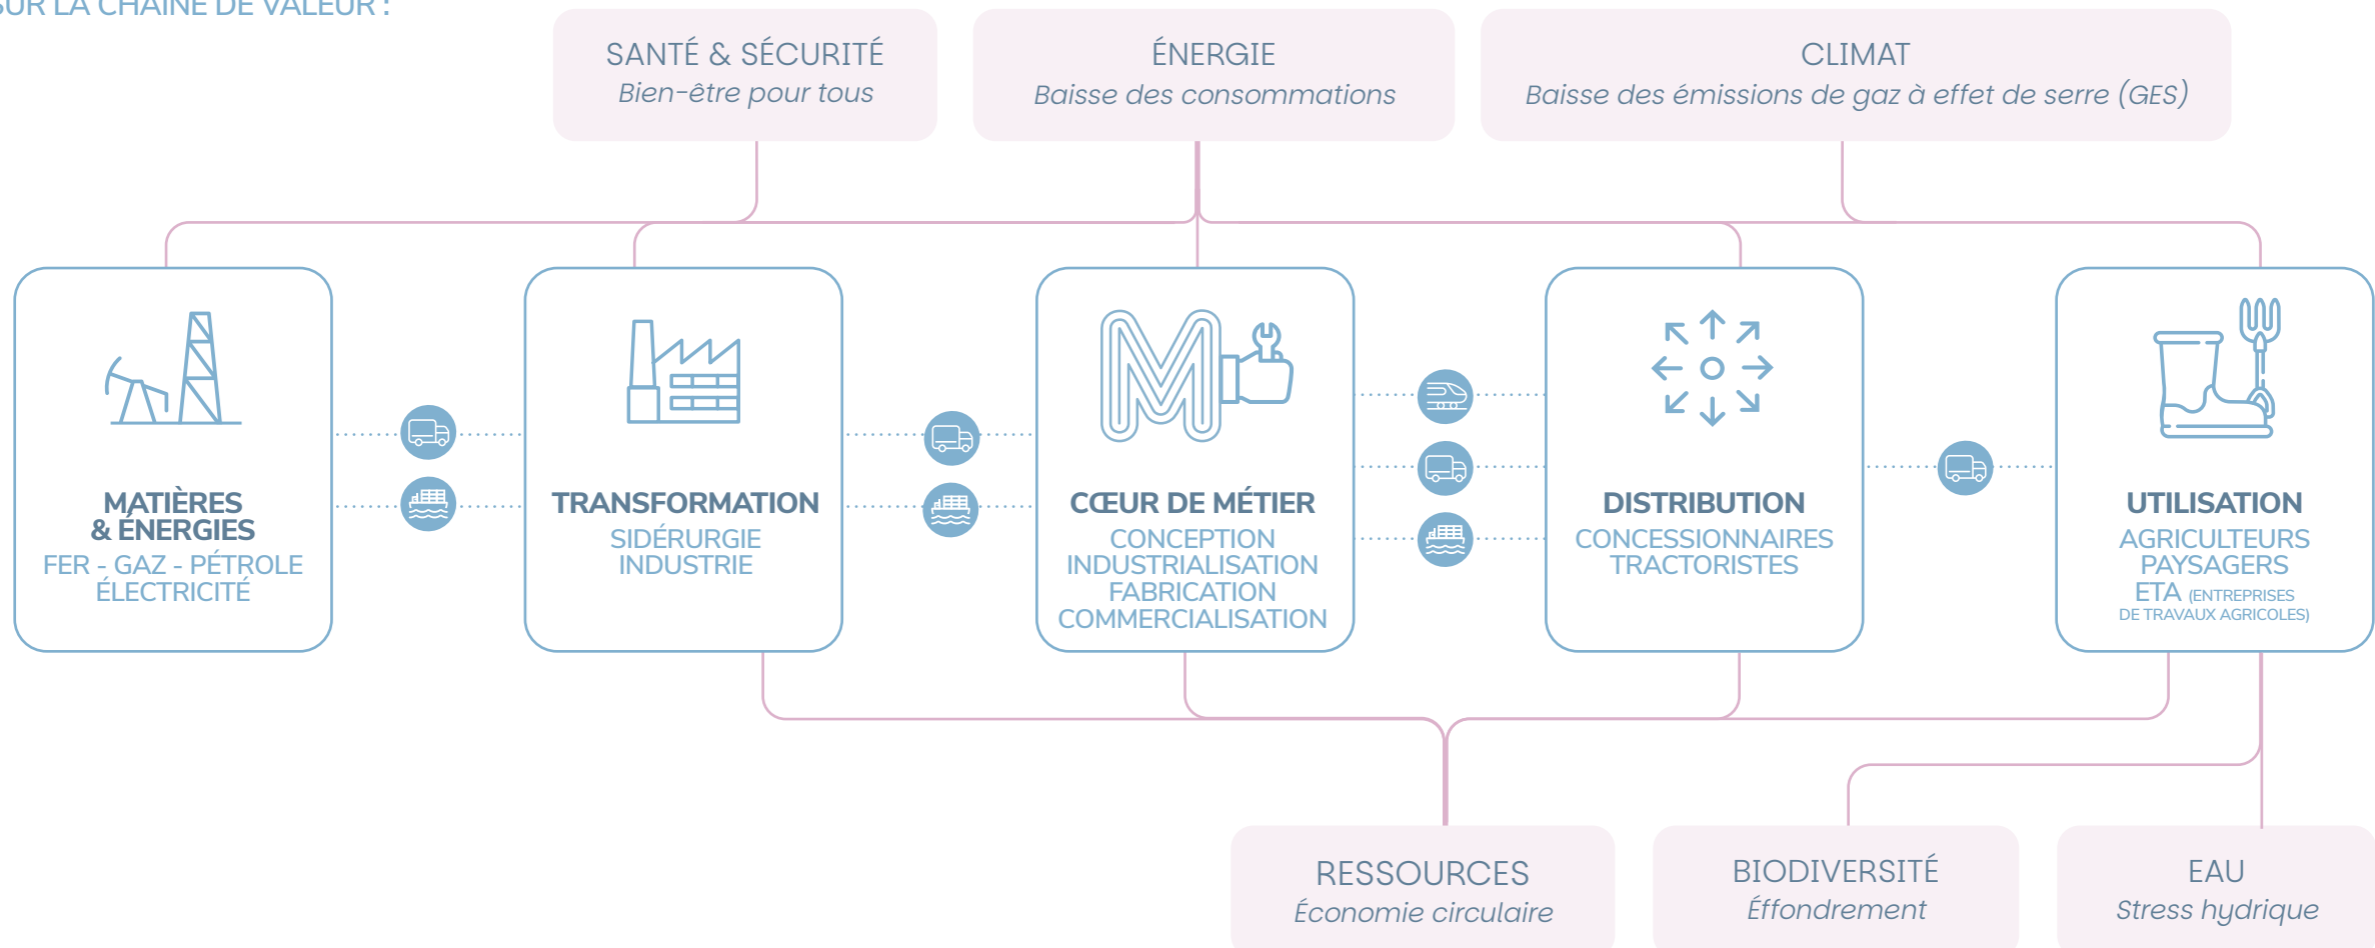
SUR LA CHAÎNE DE VALEUR :

SANTÉ & SÉCURITÉ
Bien-être pour tous

ÉNERGIE
Baisse des consommations

CLIMAT
Baisse des émissions de gaz à effet de serre (GES)

MATIÈRES & ÉNERGIES
FER - GAZ - PÉTROLE ÉLECTRICITÉ

TRANSFORMATION
SIDÉRURGIE INDUSTRIE

CŒUR DE MÉTIER
CONCEPTION INDUSTRIALISATION FABRICATION COMMERCIALISATION

DISTRIBUTION
CONCESSIONNAIRES TRACTORISTES

UTILISATION
AGRICULTEURS PAYSAGERS ETA (ENTREPRISES DE TRAVAUX AGRICOLES)

RESSOURCES
Économie circulaire

BIODIVERSITÉ
Éffondrement

EAU
Stress hydrique